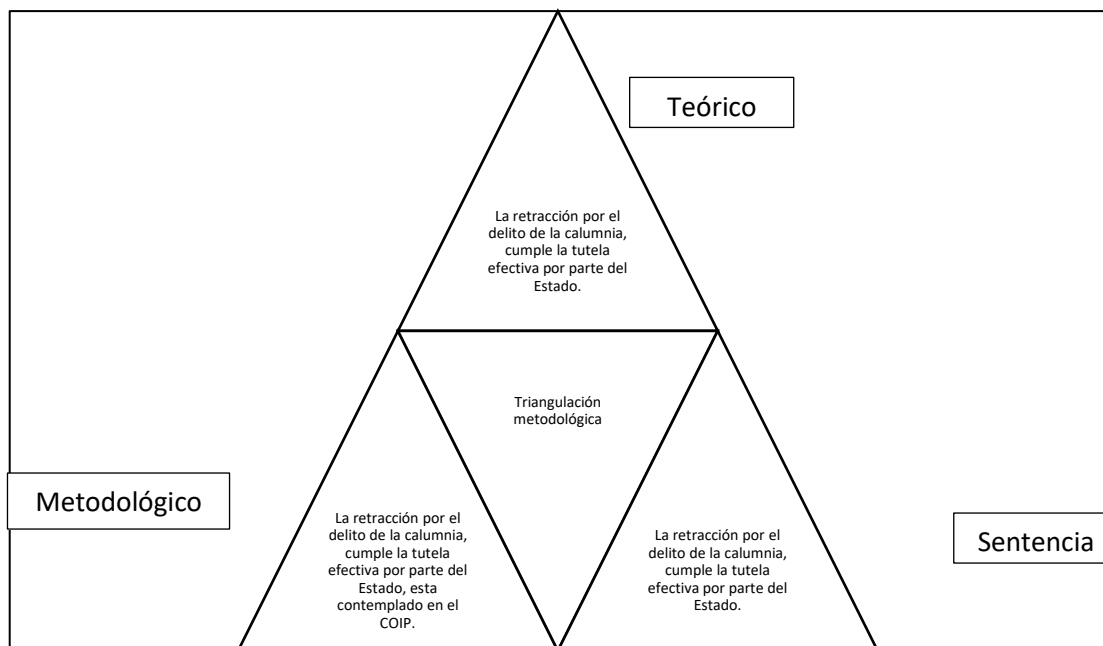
Teórico

La retracción por el delito de la calumnia, cumple la tutela efectiva por parte del Estado.

Triangulación metodológica

Metodológico

La retracción por el delito de la calumnia, cumple la tutela efectiva por parte del Estado, esta contemplado en el COIP.

La retracción por el delito de la calumnia, cumple la tutela efectiva por parte del Estado.

Sentencia